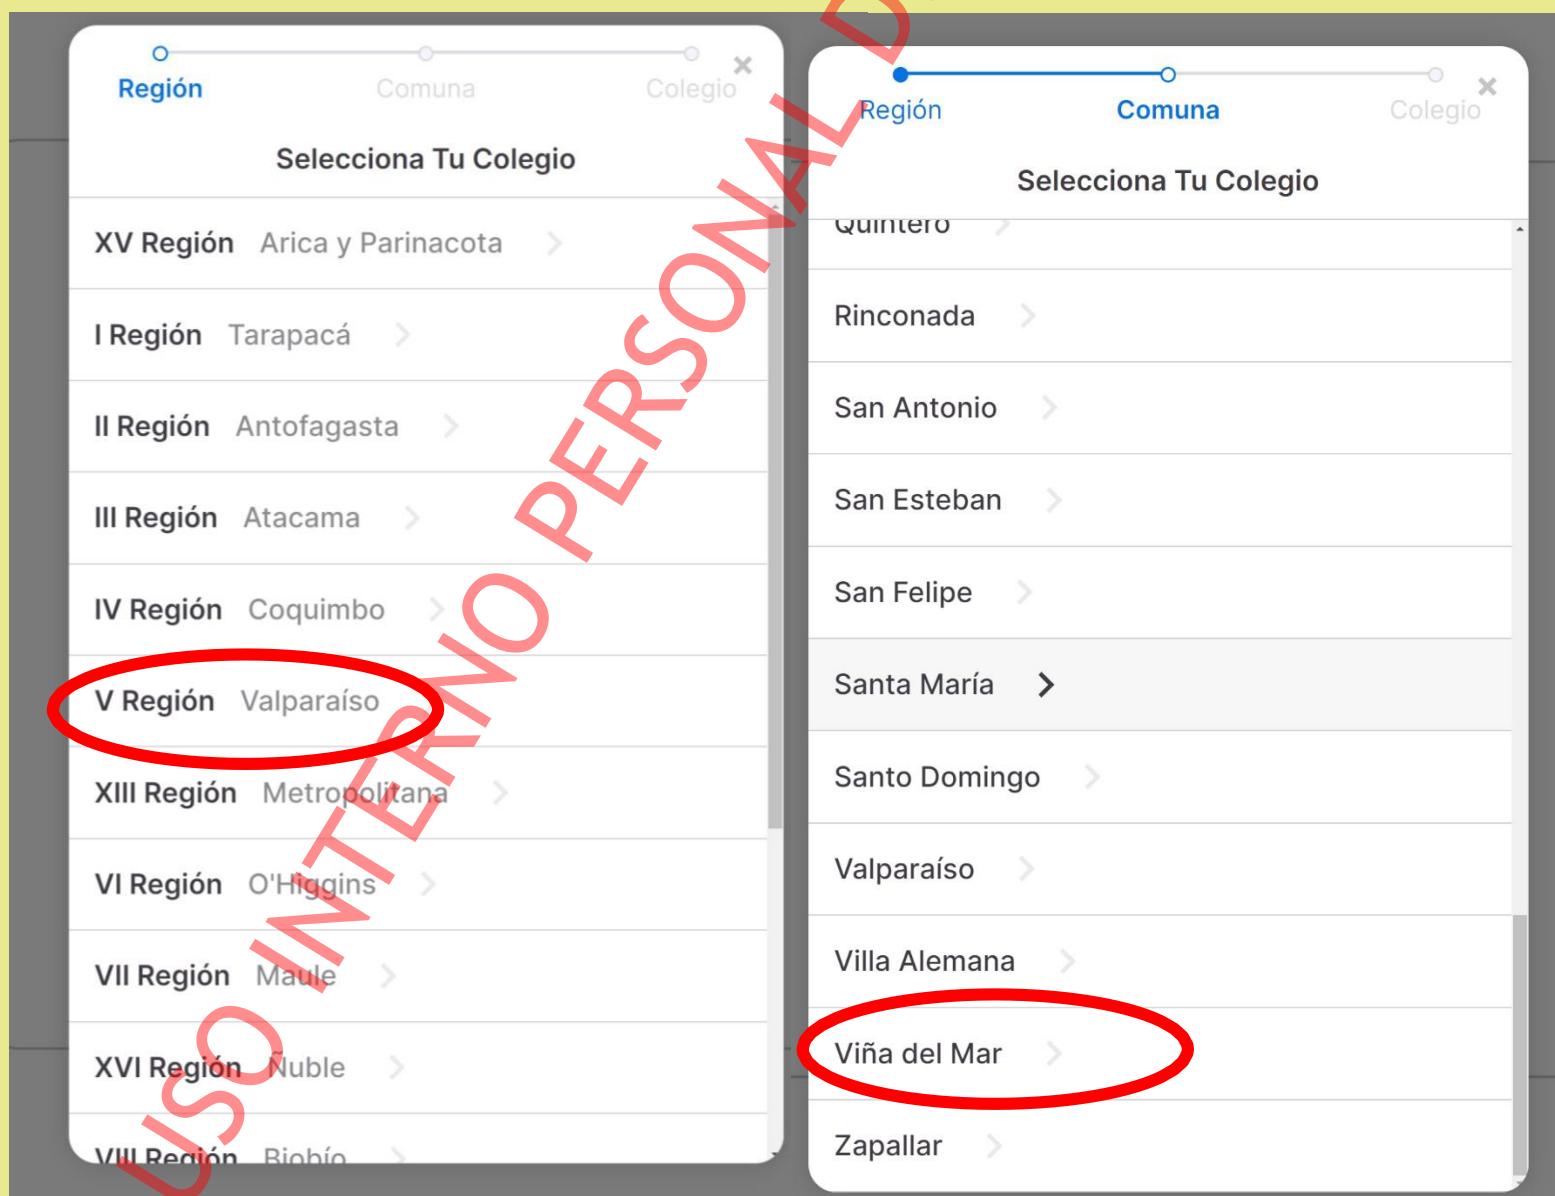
Región Comuna Colegio

Selecciona Tu Colegio

XV Región Arica y Parinacota

I Región Tarapacá

II Región Antofagasta

III Región Atacama

IV Región Coquimbo

V Región Valparaíso

XIII Región Metropolitana

VI Región O'Higgins

VII Región Maule

XVI Región Ñuble

VIII Región Biobío

Región Comuna Colegio

Selecciona Tu Colegio

Quintero

Rinconada

San Antonio

San Esteban

San Felipe

Santa María

Santo Domingo

Valparaíso

Villa Alemana

Viña del Mar

Zapallar

USO INTERNO PERSONAL D